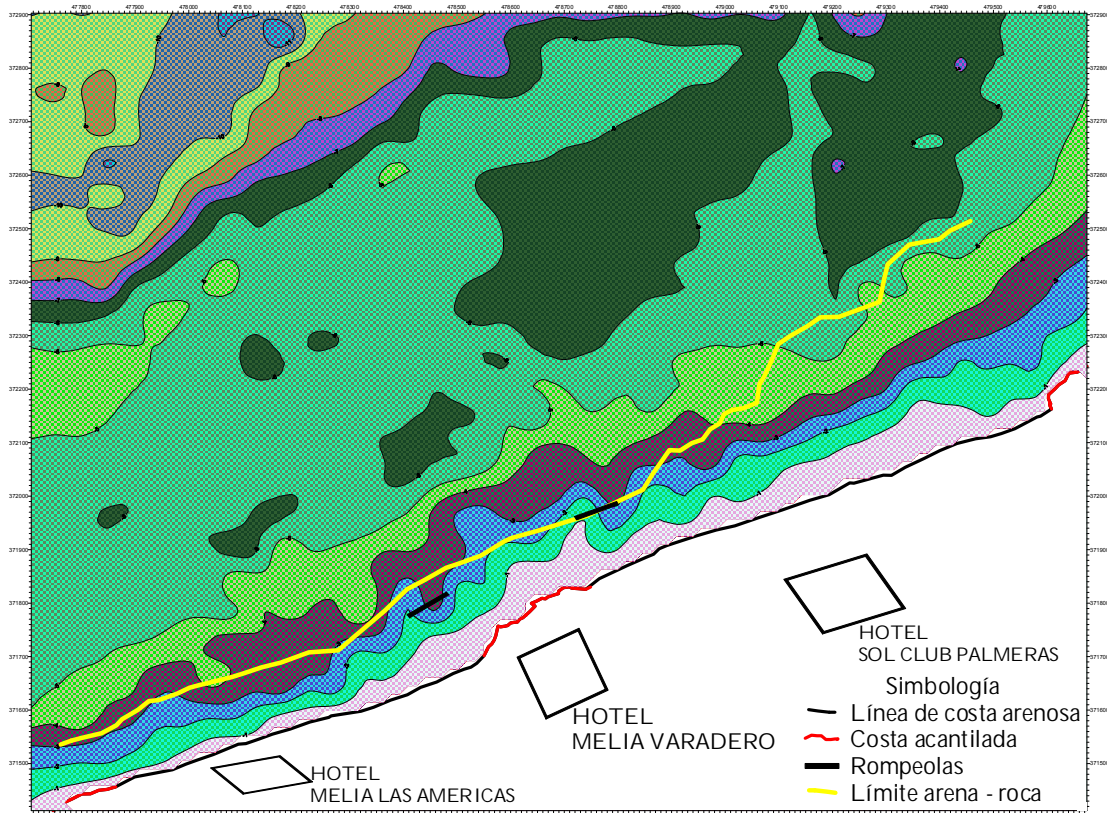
477800 477900 478000 478100 478200 478300 478400 478500 478600 478700 478800 478900 479000 479100 479200 479300 479400 479500 479600

372900
372800
372700
372600
372500
372400
372300
372200
372100
372000
371900
371800
371700
371600
371500

HOTEL
SOL CLUB PALMERAS

HOTEL
MELIA VARADERO

HOTEL
MELIA LAS AMERICAS

Simbología
Línea de costa arenosa
Costa acantilada
Rompeolas
Límite arena - roca